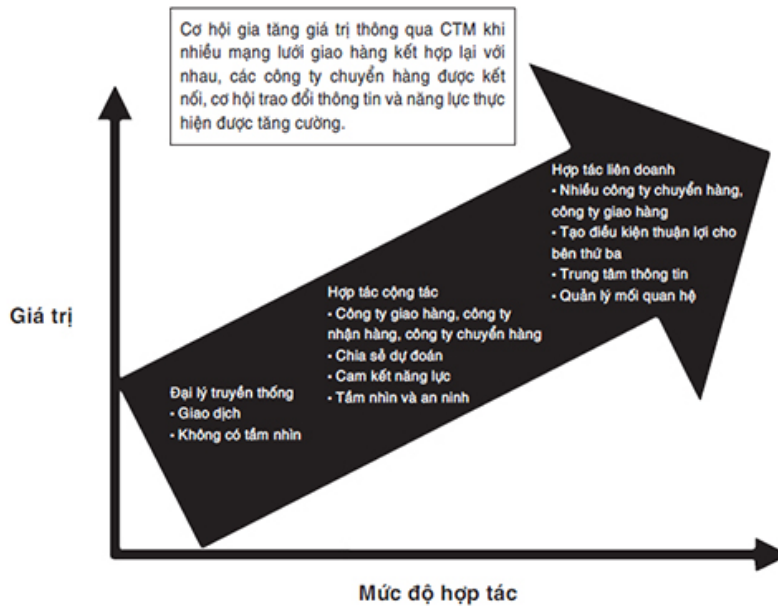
Cơ hội gia tăng giá trị thông qua CTM khi nhiều mạng lưới giao hàng kết hợp lại với nhau, các công ty chuyển hàng được kết nối, cơ hội trao đổi thông tin và năng lực thực hiện được tăng cường.

Giá trị

Đại lý truyền thống
• Giao dịch
• Không có tầm nhìn

Hợp tác cộng tác
• Công ty giao hàng, công ty nhận hàng, công ty chuyển hàng
• Chia sẻ dự đoán
• Cam kết năng lực
• Tầm nhìn và an ninh

Hợp tác liên doanh
• Nhiều công ty chuyển hàng, công ty giao hàng
• Tạo điều kiện thuận lợi cho bên thứ ba
• Trung tâm thông tin
• Quản lý mối quan hệ

Mức độ hợp tác